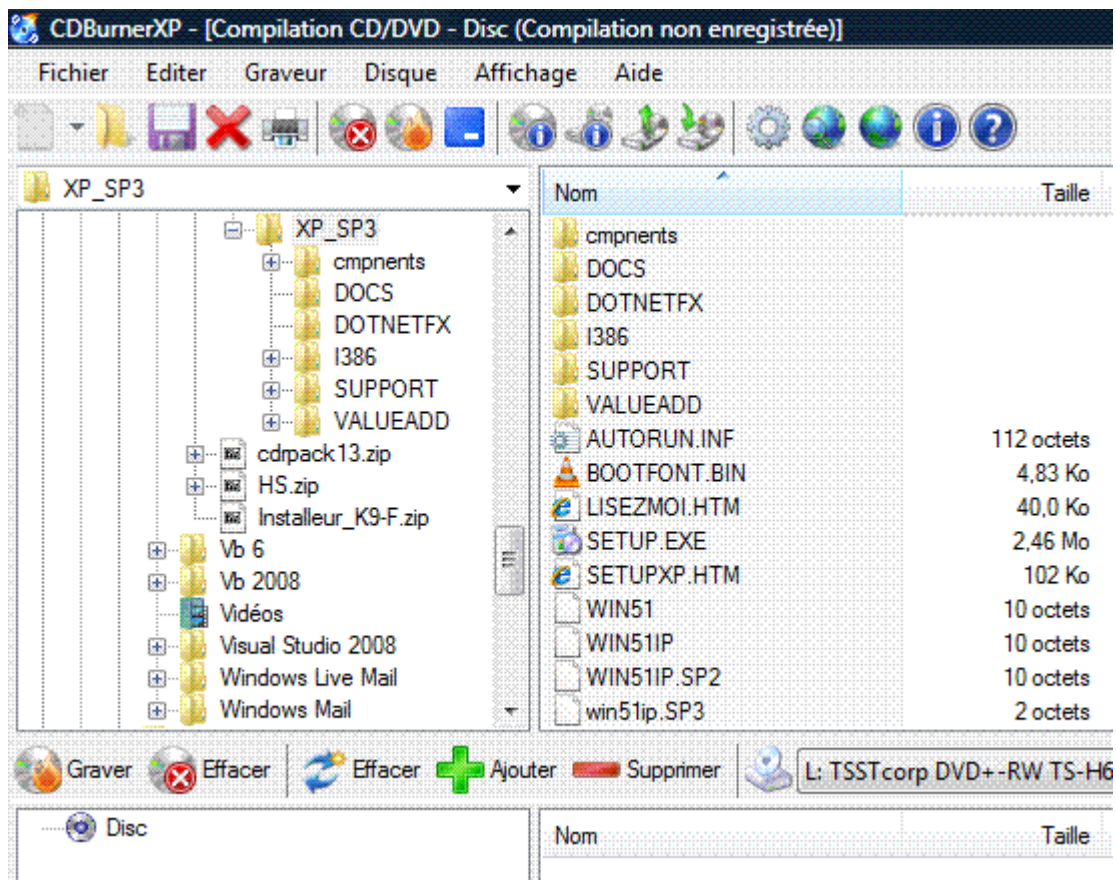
CDBurnerXP - [Compilation CD/DVD - Disc (Compilation non enregistrée)]

Fichier Editer Graveur Disque Affichage Aide

XP_SP3

XP_SP3
cmpnents
DOCS
DOTNETFX
I386
SUPPORT
VALUEADD
cdrpack13.zip
HS.zip
Installeur_K9-F.zip
Vb 6
Vb 2008
Vidéos
Visual Studio 2008
Windows Live Mail
Windows Mail

| Nom | Taille |
|---|---|
| cmpnents | |
| DOCS | |
| DOTNETFX | |
| I386 | |
| SUPPORT | |
| VALUEADD | |
| AUTORUN.INF | 112 octets |
| BOOTFONT.BIN | 4,83 Ko |
| LISEZMOI.HTM | 40,0 Ko |
| SETUP.EXE | 2,46 Mo |
| SETUPXP.HTM | 102 Ko |
| WIN51 | 10 octets |
| WIN51IP | 10 octets |
| WIN51IP.SP2 | 10 octets |
| win51ip.SP3 | 2 octets |

Graver Effacer Effacer Ajouter Supprimer L: TSSTcorp DVD+-RW TS-H6

Disc

| Nom | Taille |
|---|---|